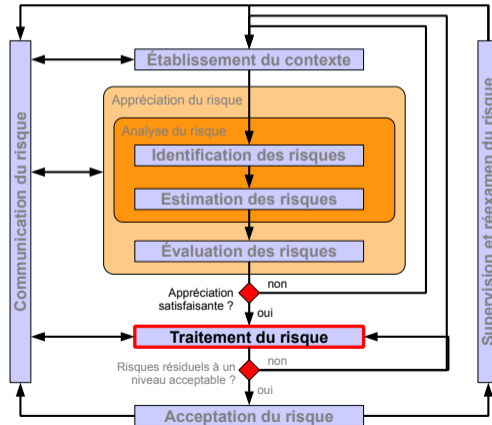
Communication du risque

Établissement du contexte

Appréciation du risque

Analyse du risque

Identification des risques

Estimation des risques

Évaluation des risques

Appréciation satisfaisante ?

non

oui

Traitement du risque

Risques résiduels à un niveau acceptable ?

non

oui

Acceptation du risque

Supervision et réexamen du risque